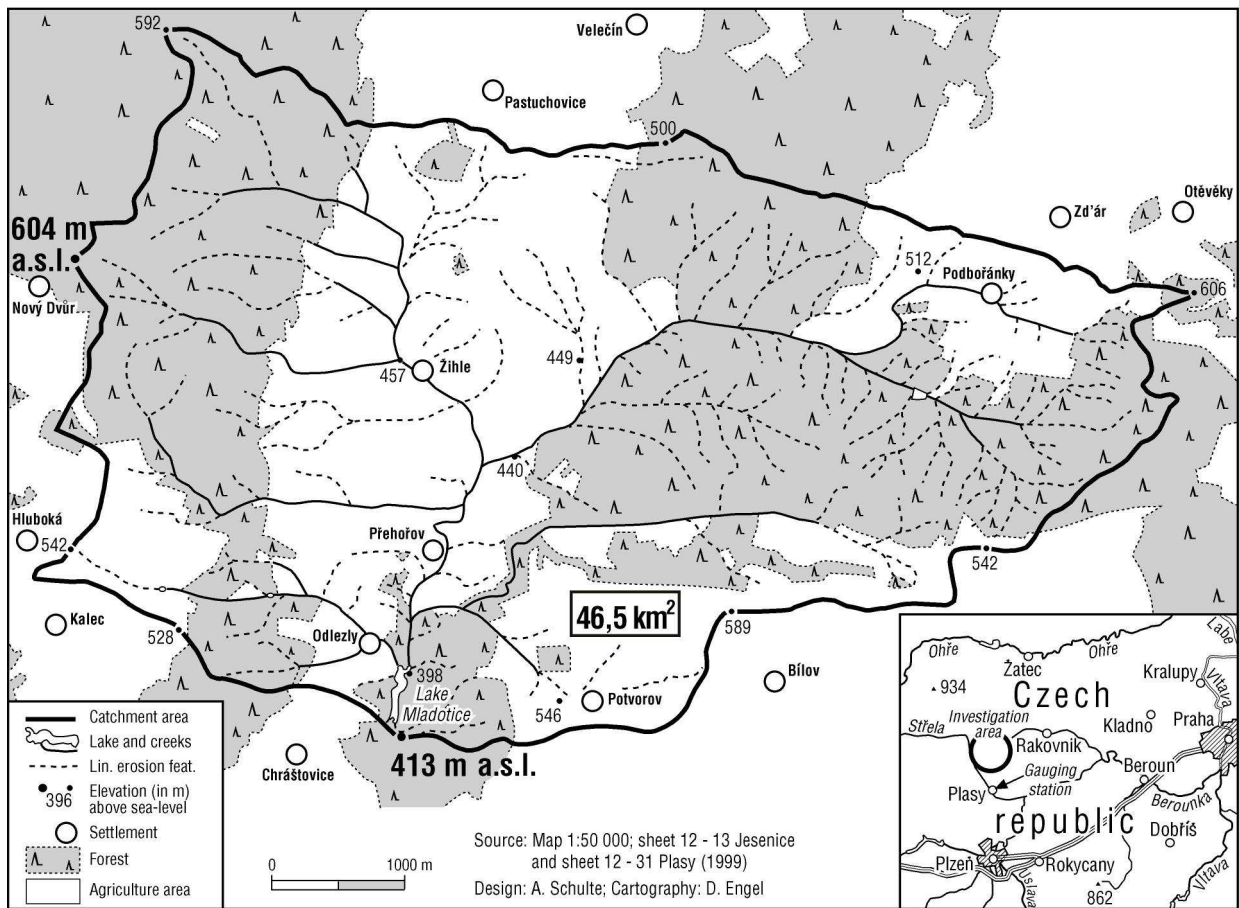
592
Velečín
Pastuchovice
500
Otěvěky
Zd'ár
604 m a.s.l.
512
Podbořánky
606
Nový Dvůr
449
457
Žihle
440
Hluboká
542
Přehořov
542
Kalec
528
Odlezly
46,5 km$^2$
589
398
Lake Mladotice
546
Potvorov
Bílov
Chrášťovice
413 m a.s.l.

Catchment area
Lake and creeks
Lin. erosion feat.
396 Elevation (in m) above sea-level
Settlement
Forest
Agriculture area

0
1000 m

Source: Map 1:50 000; sheet 12 - 13 Jesenice and sheet 12 - 31 Plasy (1999)
Design: A. Schulte; Cartography: D. Engel

Labe
Ohře
Žatec
Ohře
Kralupy
Vltava
934
Czech
Střela
Investigation area
Kladno
Praha
Rakovník
Gauging station
Beroun
Plasy
Berounka
republic
Dobříš
Plzeň
Rokycany
Úslava
862
Vltava